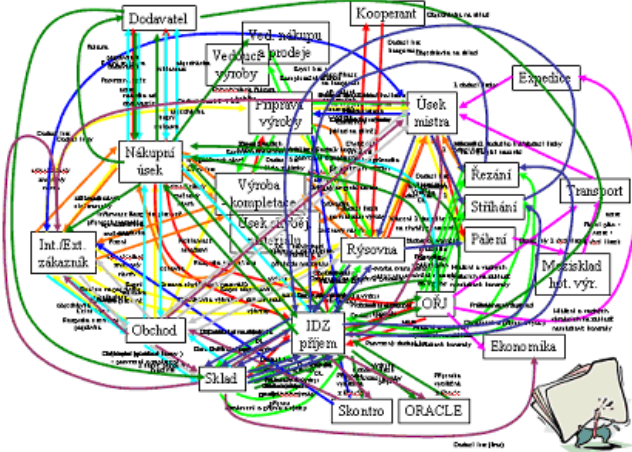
Dodavatel

Ved. nákupu a prodeje

Kooperant

Vedoucí výroby

Expedice

Příprava výroby

Úsek mistra

Nákupní úsek

Řezání

Transport

Výroba kompletace

Stříhání

Úsek vývoje

Pálení

Int./Ext. zákazník

Rýsovna

Mezisklad hot. výr.

OŘJ

Obchod

IDZ příjem

Ekonomika

Sklad

Skontro

ORACLE